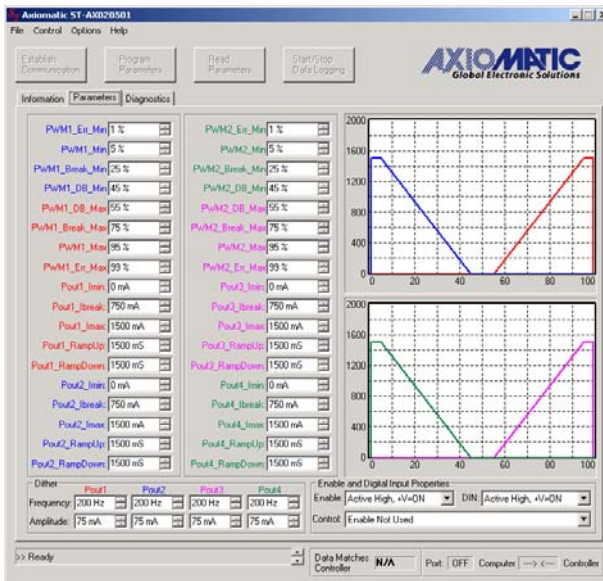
Axiomatic ST-AXB20501

File Control Options Help

Establish Communication | Program Parameters | Read Parameters | Start/Stop Data Logging

AXIOMATIC
Global Electronic Solutions

Information | Parameters | Diagnostics

| | | | |
|---|---|---|---|
| PWM1_Err_Min | 1 % | PWM2_Err_Min | 1 % |
| PWM1_Min | 5 % | PWM2_Min | 5 % |
| PWM1_Break_Min | 25 % | PWM2_Break_Min | 25 % |
| PWM1_DB_Min | 45 % | PWM2_DB_Min | 45 % |
| PWM1_DB_Max | 55 % | PWM2_DB_Max | 55 % |
| PWM1_Break_Max | 75 % | PWM2_Break_Max | 75 % |
| PWM1_Max | 95 % | PWM2_Max | 95 % |
| PWM1_Err_Max | 99 % | PWM2_Err_Max | 99 % |
| Pout1_Imin | 0 mA | Pout3_Imin | 0 mA |
| Pout1_Ibreak | 750 mA | Pout3_Ibreak | 750 mA |
| Pout1_Imax | 1500 mA | Pout3_Imax | 1500 mA |
| Pout1_RampUp | 1500 mS | Pout3_RampUp | 1500 mS |
| Pout1_RampDown | 1500 mS | Pout3_RampDown | 1500 mS |
| Pout2_Imin | 0 mA | Pout4_Imin | 0 mA |
| Pout2_Ibreak | 750 mA | Pout4_Ibreak | 750 mA |
| Pout2_Imax | 1500 mA | Pout4_Imax | 1500 mA |
| Pout2_RampUp | 1500 mS | Pout4_RampUp | 1500 mS |
| Pout2_RampDown | 1500 mS | Pout4_RampDown | 1500 mS |

2000
1600
1200
800
400
0
0 20 40 60 80 100

2000
1600
1200
800
400
0
0 20 40 60 80 100

Dither
| | Pout1 | Pout2 | Pout3 | Pout4 |
|---|---|---|---|---|
| Frequency: | 200 Hz | 200 Hz | 200 Hz | 200 Hz |
| Amplitude: | 75 mA | 75 mA | 75 mA | 75 mA |

Enable and Digital Input Properties
Enable: Active High, +V=ON DIN: Active High, +V=ON
Control: Enable Not Used

>> Ready

Data Matches Controller N/A Port: OFF Computer ---> <--- Controller